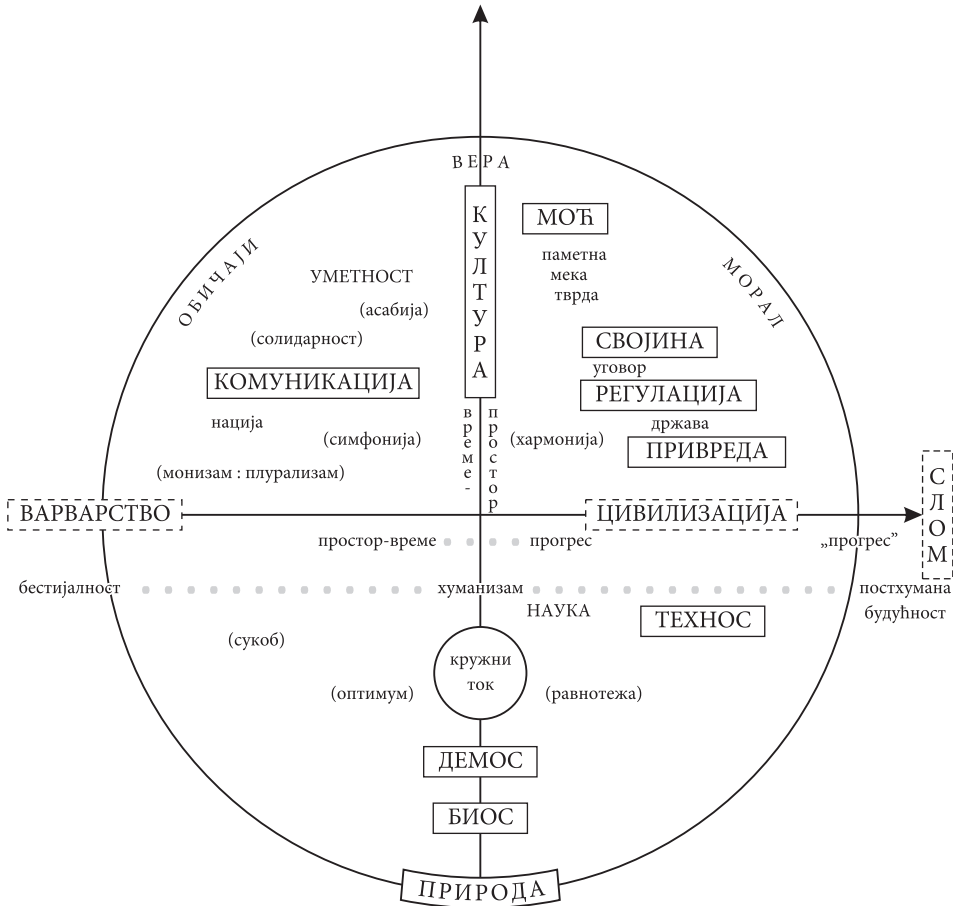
ВЕРА

КУЛТУРА

МОЋ

паметна
мека
тврда

ОБИЧАЈИ

МОРАЛ

УМЕТНОСТ

(асабија)

(солидарност)

СВОЈИНА

уговор

РЕГУЛАЦИЈА

КОМУНИКАЦИЈА

држава

нација

време-

простор

(симфонија)

(хармонија)

ПРИВРЕДА

(монизам : плурализам)

ВАРВАРСТВО

ЦИВИЛИЗАЦИЈА

СЛОМ

простор-време

прогрес

„прогрес”

бестијалност

хуманизам

постхумана будућност

НАУКА

ТЕХНОС

(сукоб)

кружни ток

(оптимум)

(равнотежа)

ДЕМОС

БИОС

ПРИРОДА